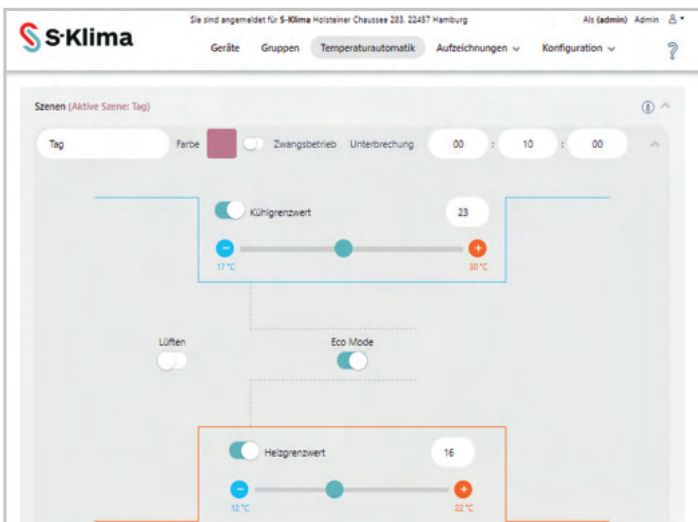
S-Klima

Sie sind angemeldet für S-Klima Holsteiner Chaussee 283, 22457 Hamburg

Als (admin) Admin

Geräte Gruppen Temperaturautomatik Aufzeichnungen Konfiguration

?

Szenen (Aktive Szene: Tag)

Tag Farbe Zwangsbetrieb Unterbrechung 00 : 10 : 00

Kühlgrenzwert 23

17 °C 30 °C

Lüften

Eco Mode

Heizgrenzwert 16

12 °C 22 °C